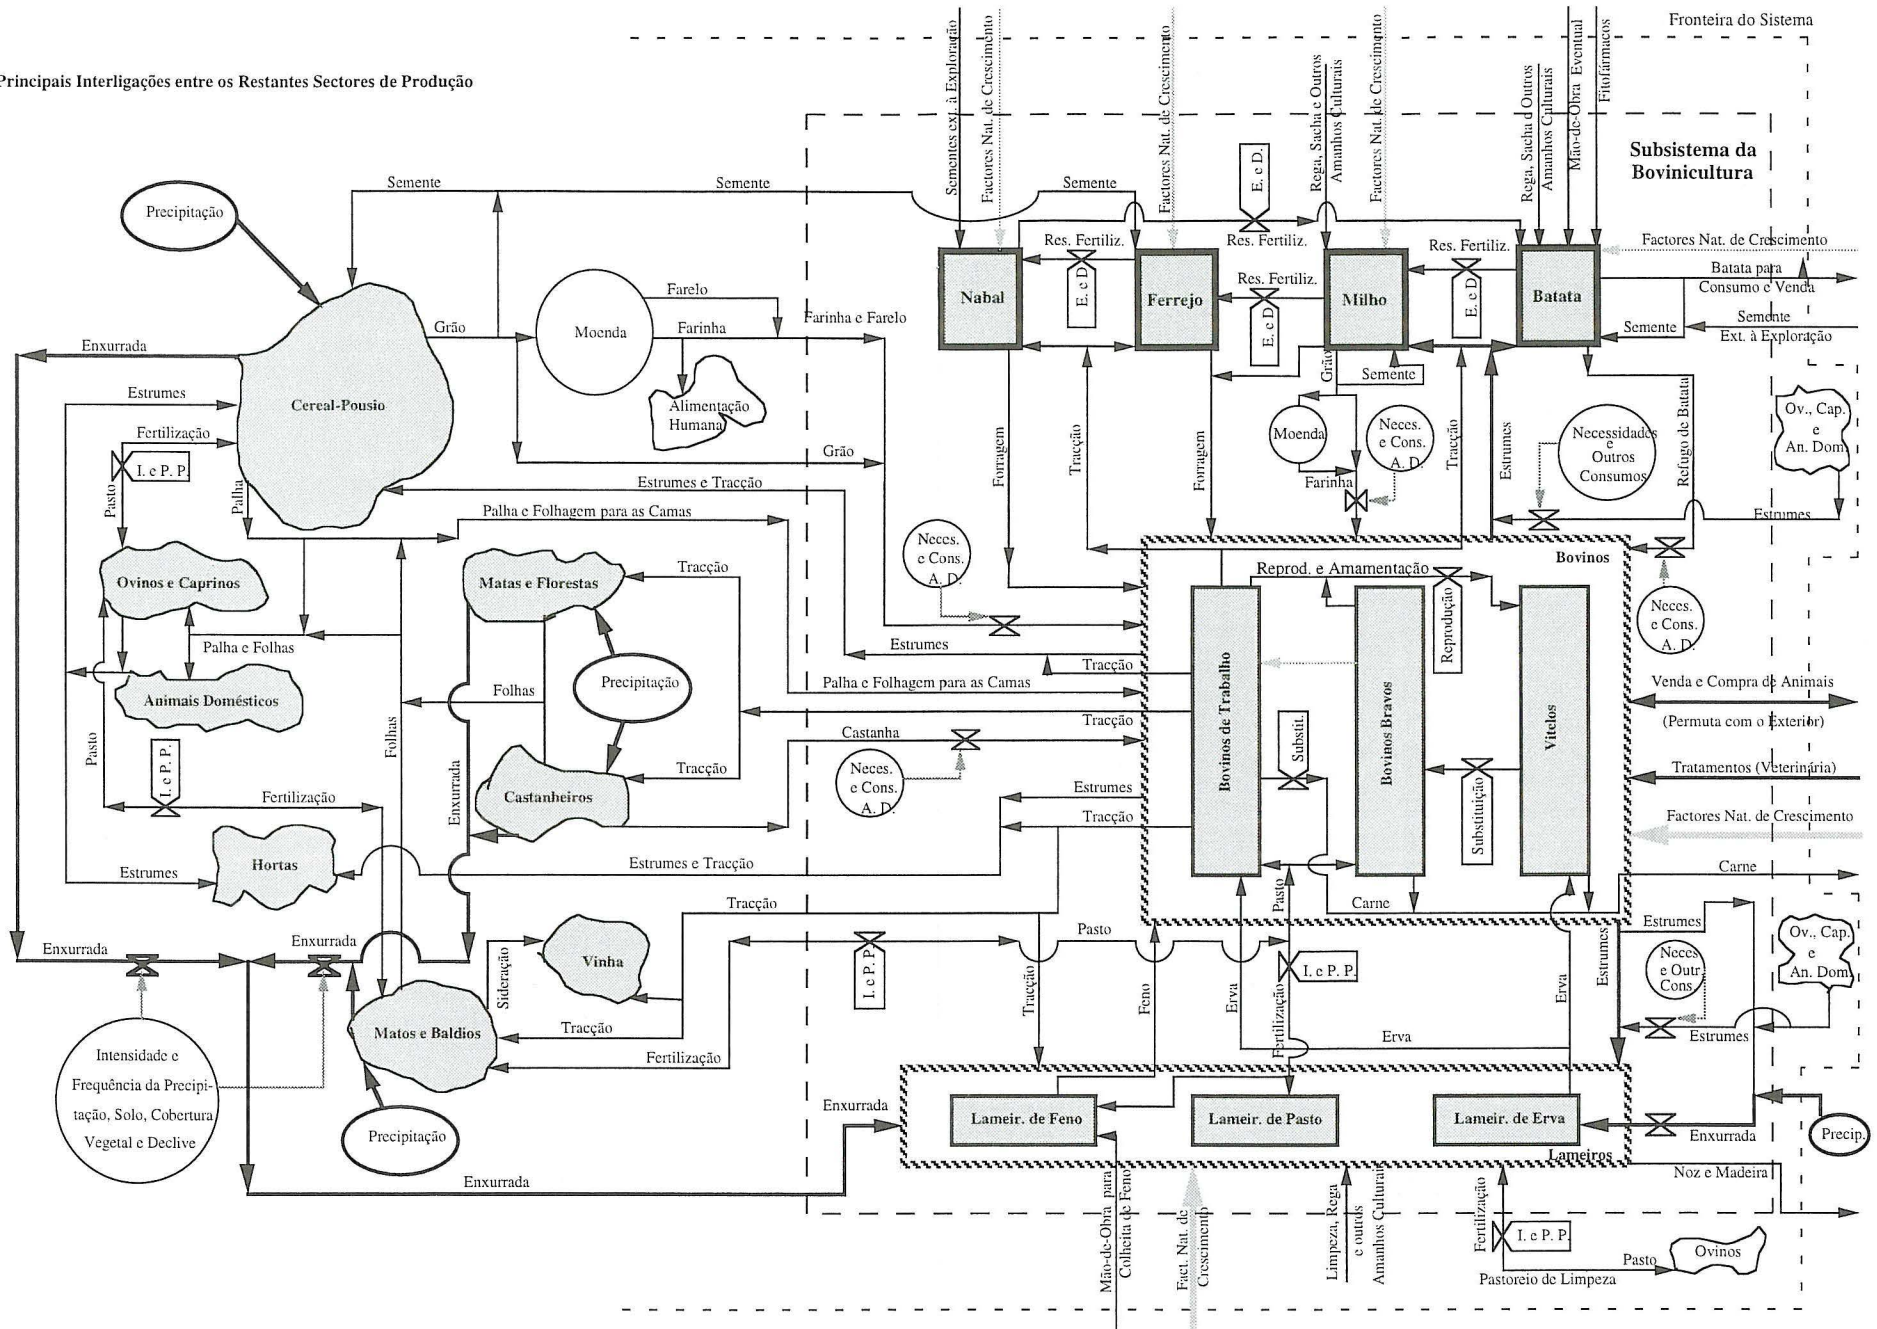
Principais Interligações entre os Restantes Sectores de Produção

Fronteira do Sistema

Subsistema da Bovinicultura

Sementes ext. à Exploração
Factores Nat. de Crescimento
Factores Nat. de Crescimento
Rega, Sacha e Outros Amanhos Culturais
Factores Nat. de Crescimento
Rega, Sacha e Outros Amanhos Culturais
Mão-de-Obra Eventual
Fitofármacos

Precipitação
Semente
Semente
Semente
E. c D.
Res. Fertiliz.
Res. Fertiliz.
Res. Fertiliz.
Res. Fertiliz.
Factores Nat. de Crescimento
Nabal
E. c D.
Ferrejo
E. c D.
Milho
E. c D.
Batata
Batata para Consumo e Venda
Semente Ext. à Exploração
Semente
Farelo
Farinha
Moenda
Farinha e Farelo
Grão
Enxurrada
Cereal-Pousio
Alimentação Humana
Estrumes
Semente
Grão
Moenda
Neces. e Cons. A. D.
Necessidades e Outros Consumos
Ov., Cap. e An. Dom.
Fertilização
I. c P. P.
Pasto
Palha
Grão
Estrumes e Tracção
Forragem
Tracção
Forragem
Farinha
Tracção
Estrumes
Refugo de Batata
Estrumes
Palha e Folhagem para as Camas
Neces. e Cons. A. D.
Bovinos
Ovinos e Caprinos
Matas e Florestas
Tracção
Reprod. e Amamentação
Neces. e Cons. A. D.
Palha e Folhas
Estrumes
Tracção
Reprodução
Precipitação
Animais Domésticos
Folhas
Palha e Folhagem para as Camas
Bovinos de Trabalho
Bovinos Bravos
Vitelos
Venda e Compra de Animais
(Permuta com o Exterior)
Tracção
Pasto
I. c P. P.
Folhas
Castanha
Substit.
Neces. e Cons. A. D.
Enxurrada
Tracção
Castanheiros
Estrumes
Tratamentos (Veterinária)
Fertilização
Tracção
Substituição
Factores Nat. de Crescimento
Hortas
Estrumes
Estrumes e Tracção
Carne
Tracção
Carne
Pasto
Estrumes
Enxurrada
Enxurrada
Sideração
Vinha
Pasto
Neces. e Outr. Cons.
Ov., Cap. e An. Dom.
I. c P. P.
Tracção
Feno
Erva
I. c P. P.
Erva
Estrumes
Fertilização
Estrumes
Matos e Baldios
Tracção
Erva
Intensidade e Frequência da Precipitação, Solo, Cobertura Vegetal e Declive
Fertilização
Enxurrada
Lameir. de Feno
Lameir. de Pasto
Lameir. de Erva
Enxurrada
Precip.
Precipitação
Lameiros
Enxurrada
Noz e Madeira
Mão-de-Obra para Colheita de Feno
Fact. Nat. de Crescimento
Limpeza, Rega e outros Amanhos Culturais
Fertilização
I. c P. P.
Pasto
Ovinos
Pastoreio de Limpeza